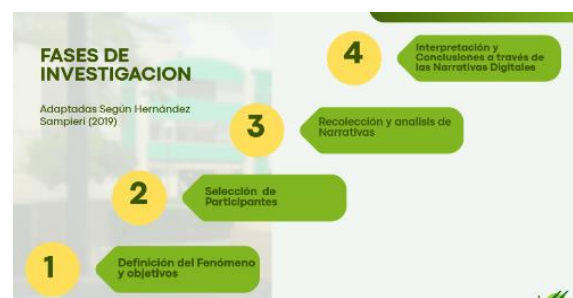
FASES DE INVESTIGACION

Adaptadas Según Hernández Sampieri (2019)

4

Interpretación y Conclusiones a través de las Narrativas Digitales

3

Recolección y analisis de Narrativas

2

Selección de Participantes

1

Definición del Fenómeno y objetivos